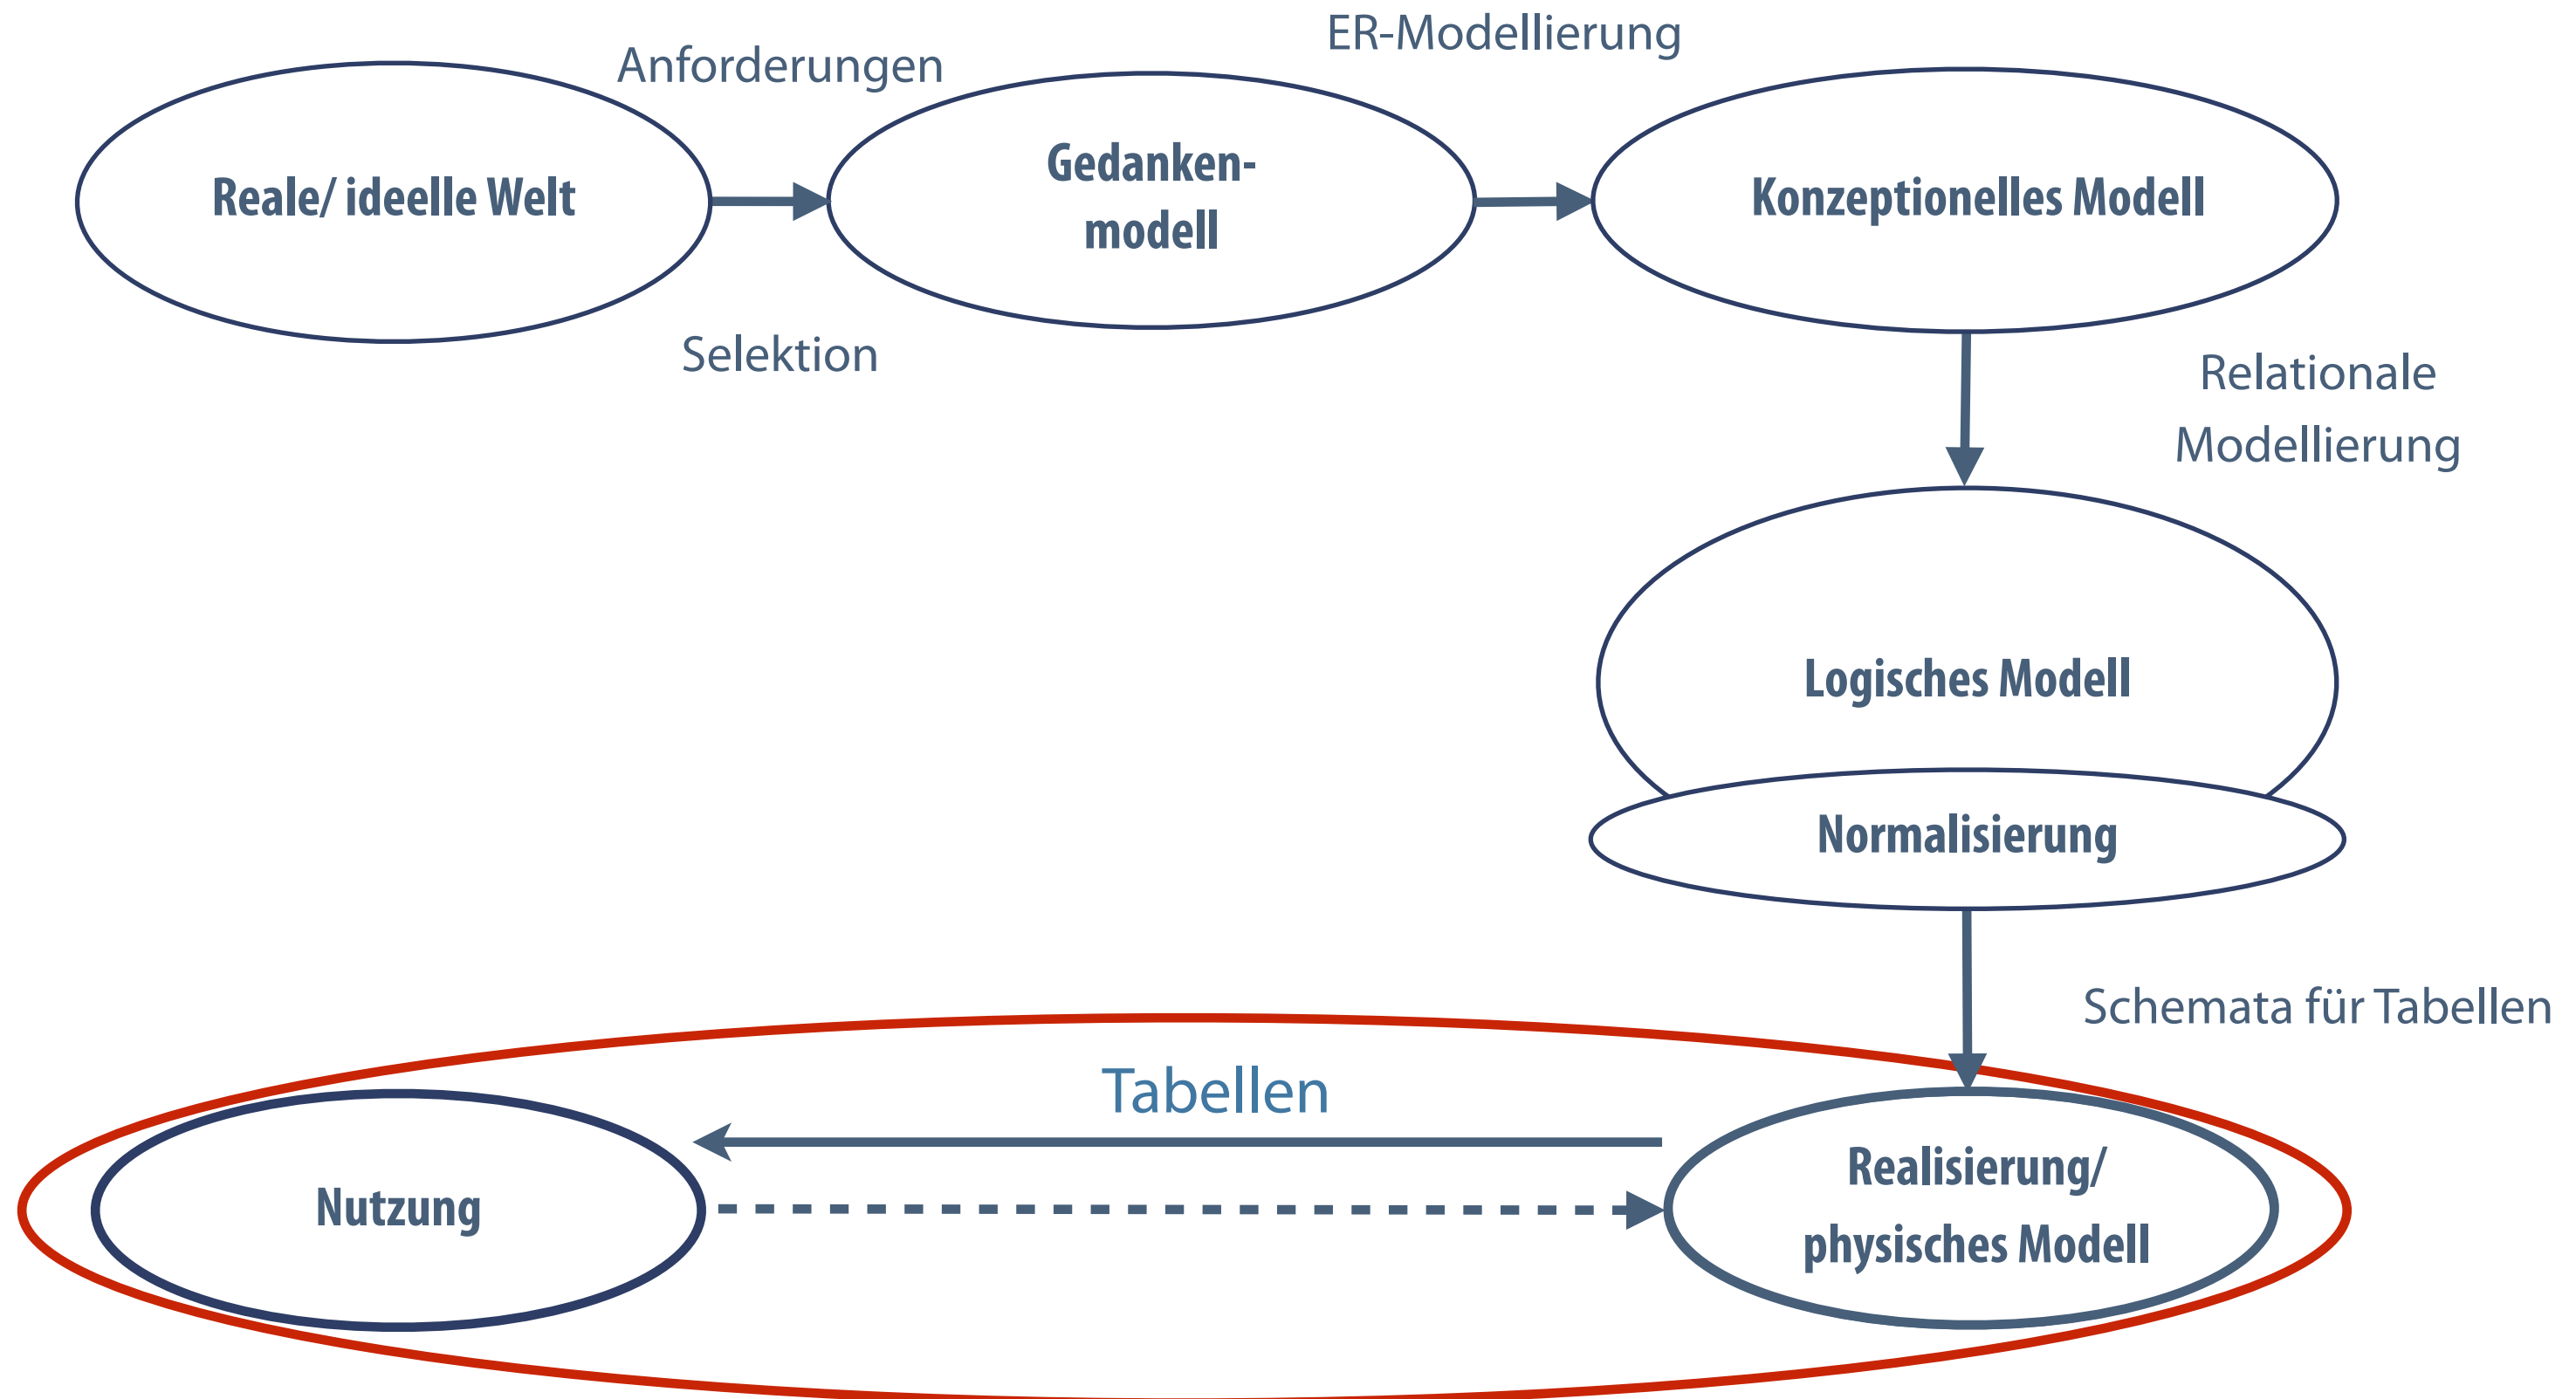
Anforderungen

ER-Modellierung

Reale/ ideelle Welt

Gedanken-modell

Konzeptionelles Modell

Selektion

Relationale Modellierung

Logisches Modell

Normalisierung

Schemata für Tabellen

Tabellen

Nutzung

Realisierung/ physisches Modell